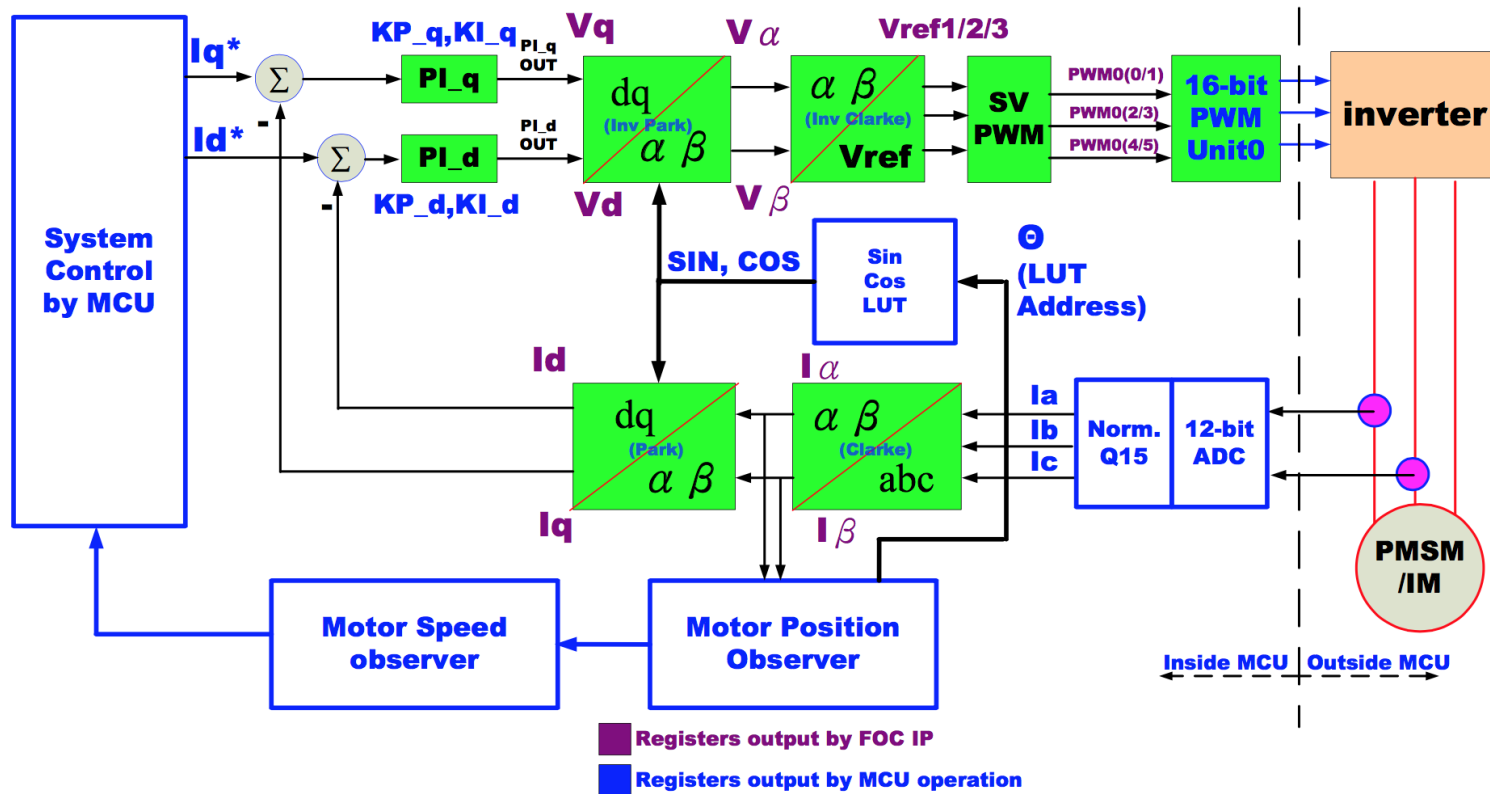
System Control by MCU

Iq*

Id*

$\Sigma$

$\Sigma$

-

-

KP_q,KI_q

PI_q

PI_q OUT

PI_d

PI_d OUT

KP_d,KI_d

Vq

Vd

dq (Inv Park) $\alpha$ $\beta$

V$\alpha$

V$\beta$

$\alpha$ $\beta$ (Inv Clarke) Vref

Vref1/2/3

SV PWM

PWM0(0/1)

PWM0(2/3)

PWM0(4/5)

16-bit PWM Unit0

inverter

SIN, COS

Sin Cos LUT

Θ (LUT Address)

Id

Iq

dq (Park) $\alpha$ $\beta$

I$\alpha$

I$\beta$

$\alpha$ $\beta$ (Clarke) abc

Ia

Ib

Ic

Norm. Q15

12-bit ADC

PMSM /IM

Motor Speed observer

Motor Position Observer

Inside MCU

Outside MCU

Registers output by FOC IP

Registers output by MCU operation